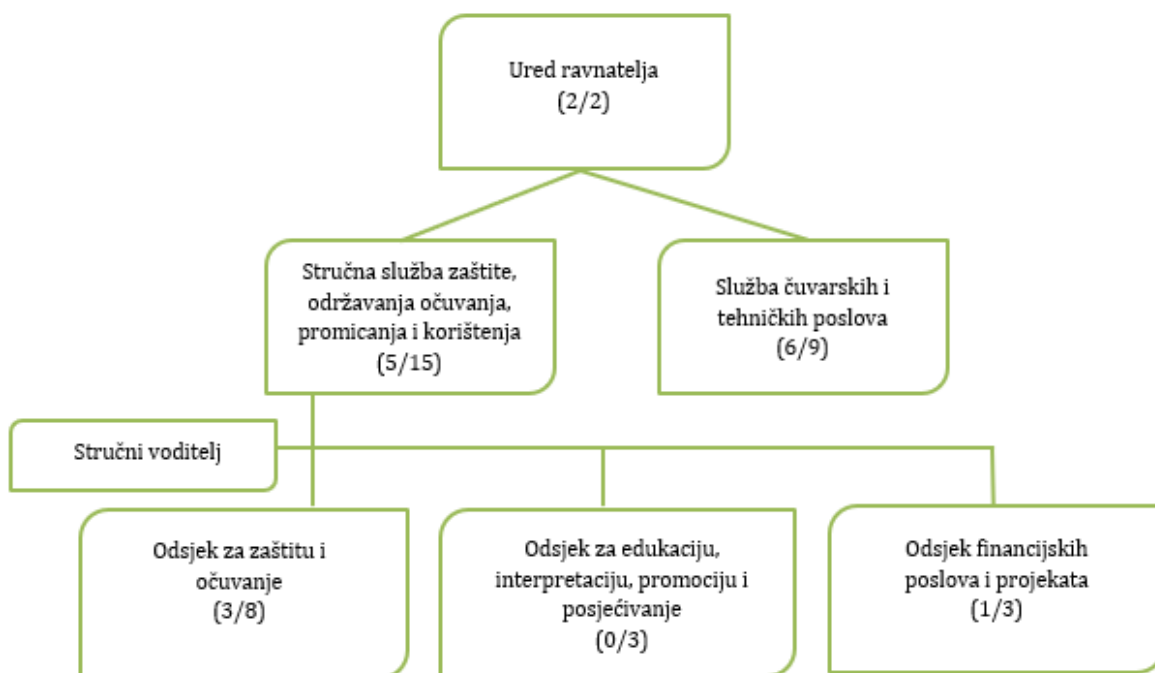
Ured ravnatelja
(2/2)

Stručna služba zaštite, održavanja očuvanja, promicanja i korištenja
(5/15)

Služba čuvarskih i tehničkih poslova
(6/9)

Stručni voditelj

Odsjek za zaštitu i očuvanje
(3/8)

Odsjek za edukaciju, interpretaciju, promociju i posjećivanje
(0/3)

Odsjek financijskih poslova i projekata
(1/3)